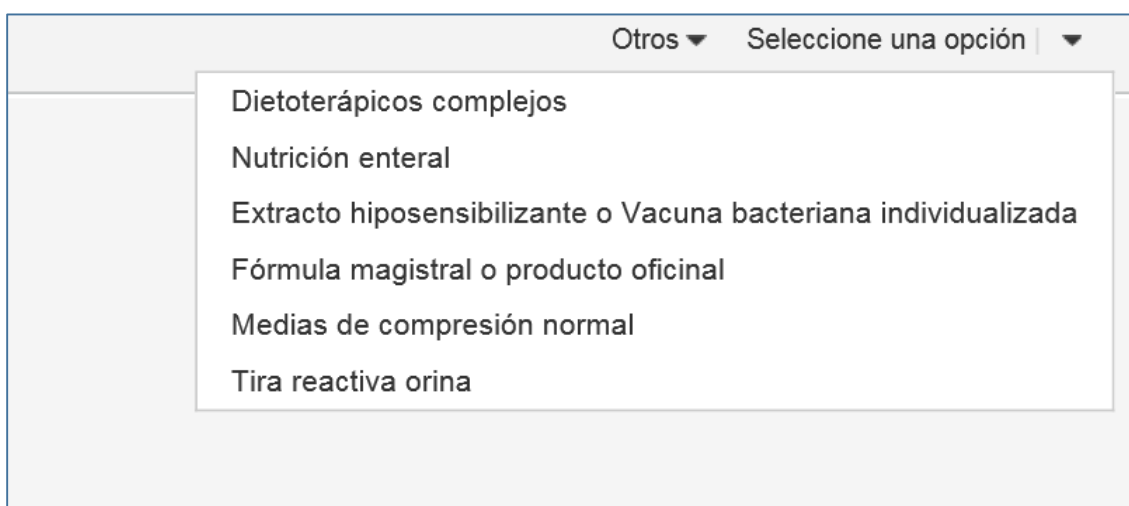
Otros ▾ Seleccione una opción ▾

Dietoterápicos complejos

Nutrición enteral

Extracto hiposensibilizante o Vacuna bacteriana individualizada

Fórmula magistral o producto oficinal

Medias de compresión normal

Tira reactiva orina